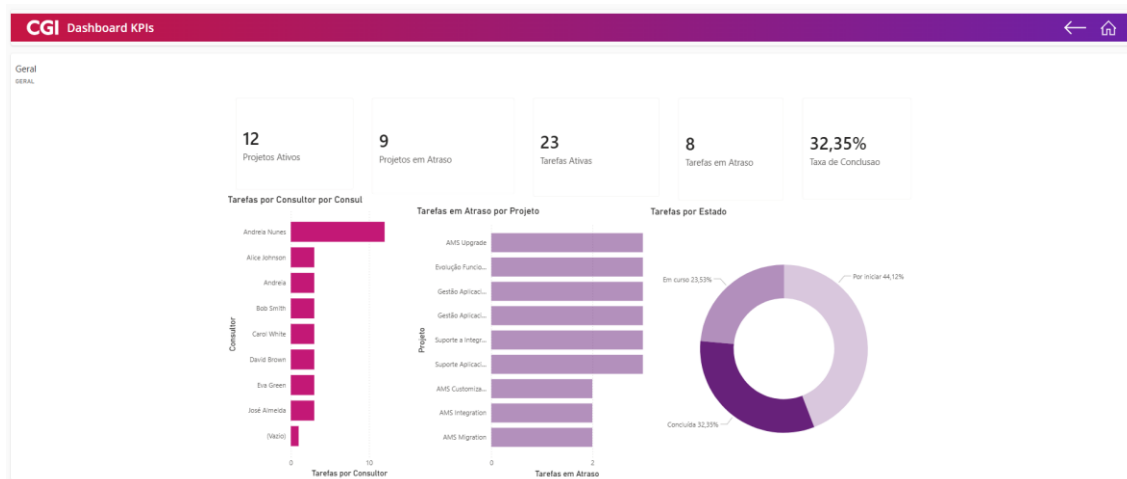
CGI Dashboard KPIs

Geral
GERAL

12
Projetos Ativos

9
Projetos em Atraso

23
Tarefas Ativas

8
Tarefas em Atraso

32,35%
Taxa de Conclusao

Tarefas por Consultor por Consul

Consultor
Andreia Nunes
Alice Johnson
Andreia
Bob Smith
Carol White
David Brown
Eva Green
José Almeida
(Vazio)
0
10
Tarefas por Consultor

Tarefas em Atraso por Projeto

Projeto
AMS Upgrade
Evolução Funcio...
Gestão Aplicaci...
Gestão Aplicaci...
Suporte a Integr...
Suporte Aplicaci...
AMS Customiza...
AMS Integration
AMS Migration
0
2
Tarefas em Atraso

Tarefas por Estado

Em curso 23,53%
Por iniciar 44,12%
Concluída 32,35%